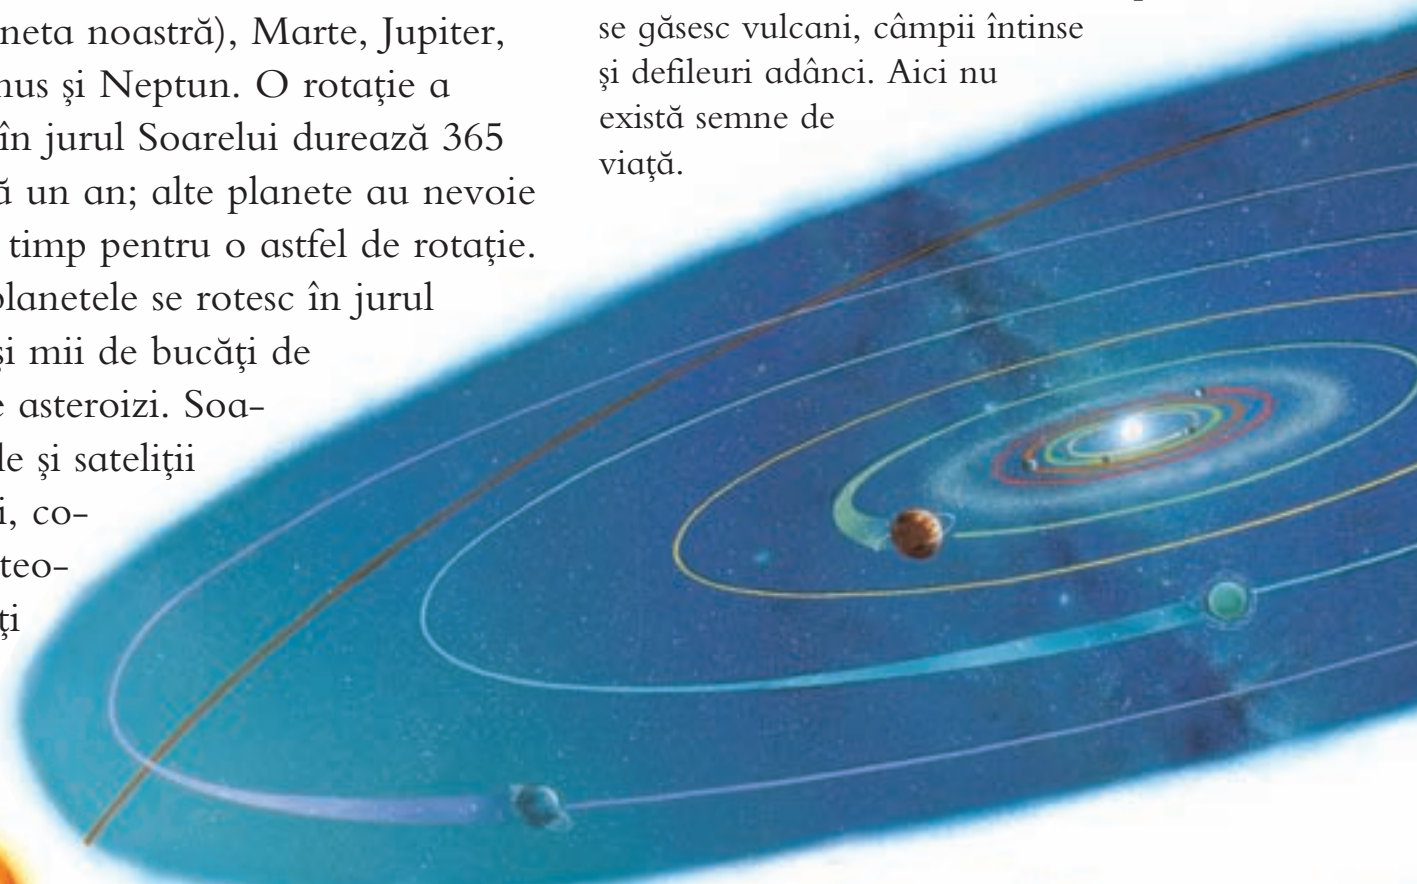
neta noastră), Marte, Jupiter, nus şi Neptun. O rotaţie a în jurul Soarelui durează 365 ă un an; alte planete au nevoie timp pentru o astfel de rotaţie. planetele se rotesc în jurul şi mii de bucăţi de e asteroizi. Soa- le şi sateliţii i, co- teo- ţi

se găsesc vulcani, câmpii întinse şi defileuri adânci. Aici nu există semne de viaţă.